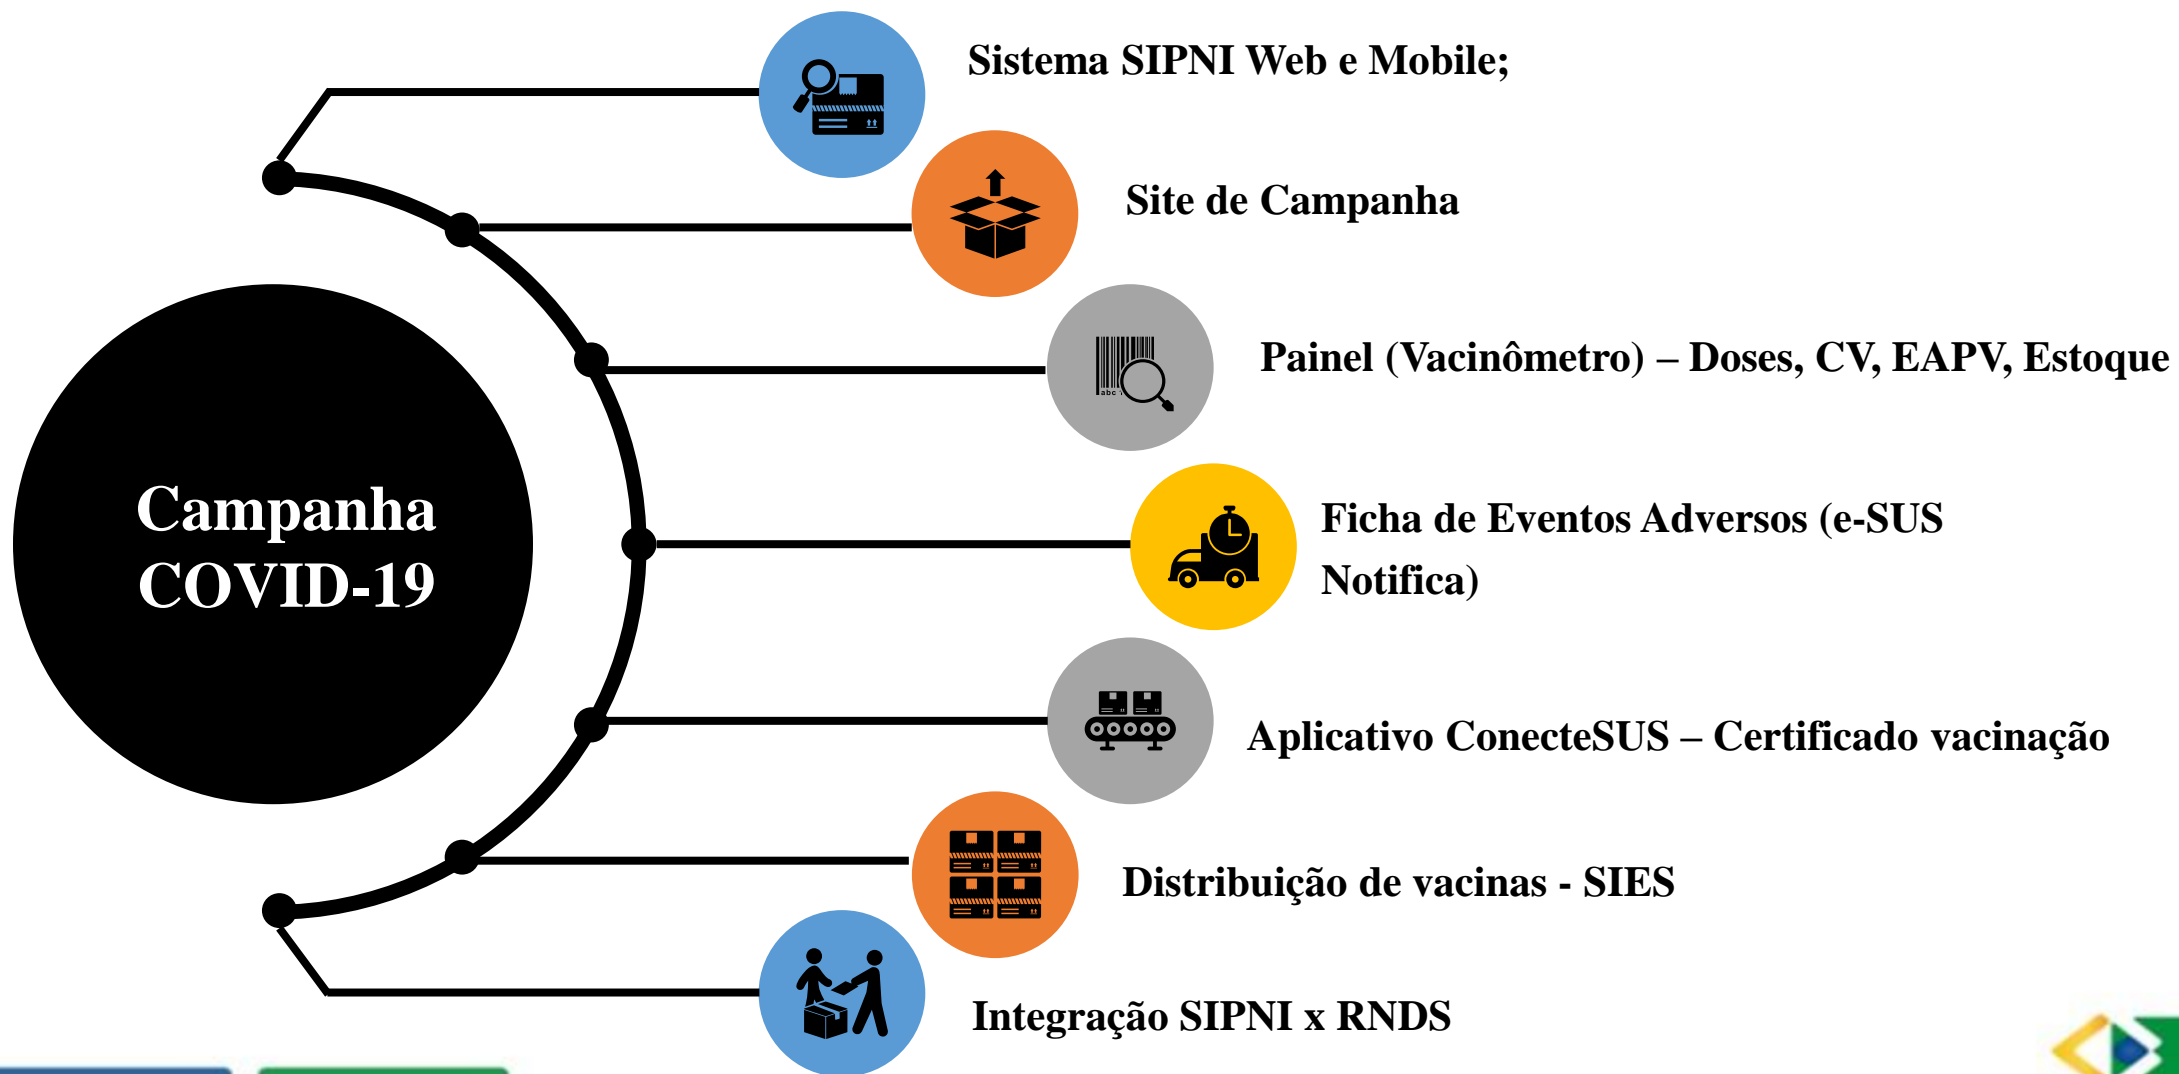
Campanha COVID-19

Sistema SIPNI Web e Mobile;

Site de Campanha

Painel (Vacinômetro) – Doses, CV, EAPV, Estoque

Ficha de Eventos Adversos (e-SUS Notifica)

Aplicativo ConecteSUS – Certificado vacinação

Distribuição de vacinas - SIES

Integração SIPNI x RNDS